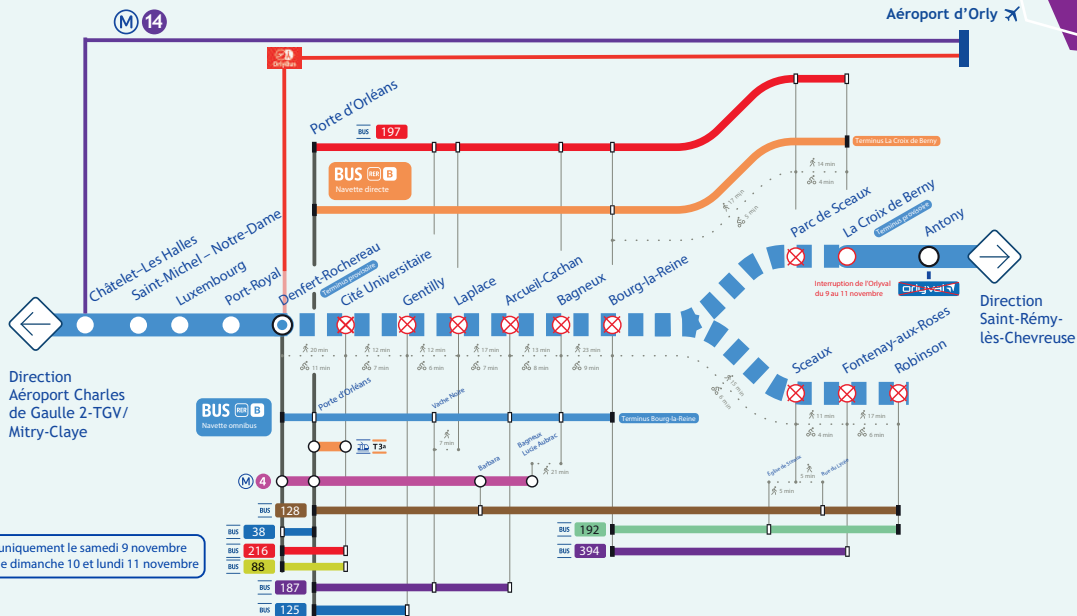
M 14

Aéroport d'Orly

OrlyBus

Porte d'Orléans

BUS 197

Terminus La Croix de Berny

BUS RER B
Navette directe

14 min
4 min
17 min
5 min

Parc de Sceaux
La Croix de Berny
Terminus provisoire
Antony

Châtelet-Les Halles
Saint-Michel – Notre-Dame
Luxembourg
Port-Royal
Denfert-Rochereau
Terminus provisoire
Cité Universitaire
Gentilly
Laplace
Arcueil-Cachan
Bagneux
Bourg-la-Reine

Interruption de l'Orlyval du 9 au 11 novembre

Orlyval

Direction Saint-Rémy-lès-Chevreuse

Direction Aéroport Charles de Gaulle 2-TGV/ Mitry-Claye

20 min
11 min
12 min
7 min
12 min
6 min
17 min
7 min
13 min
8 min
25 min
9 min

Sceaux
Fontenay-aux-Roses
Robinson

25 min
6 min
11 min
4 min
17 min
6 min

BUS RER B
Navette omnibus

Porte d'Orléans
Vache Noire
7 min
Terminus Bourg-la-Reine

T3a

Barbara
Bagneux Lucie Aubrac
21 min

M 4

Église de Sceaux
Rue du Lycée
5 min
5 min

BUS 128
BUS 38
BUS 216
BUS 88
BUS 187
BUS 125
BUS 192
BUS 394

uniquement le samedi 9 novembre
e dimanche 10 et lundi 11 novembre